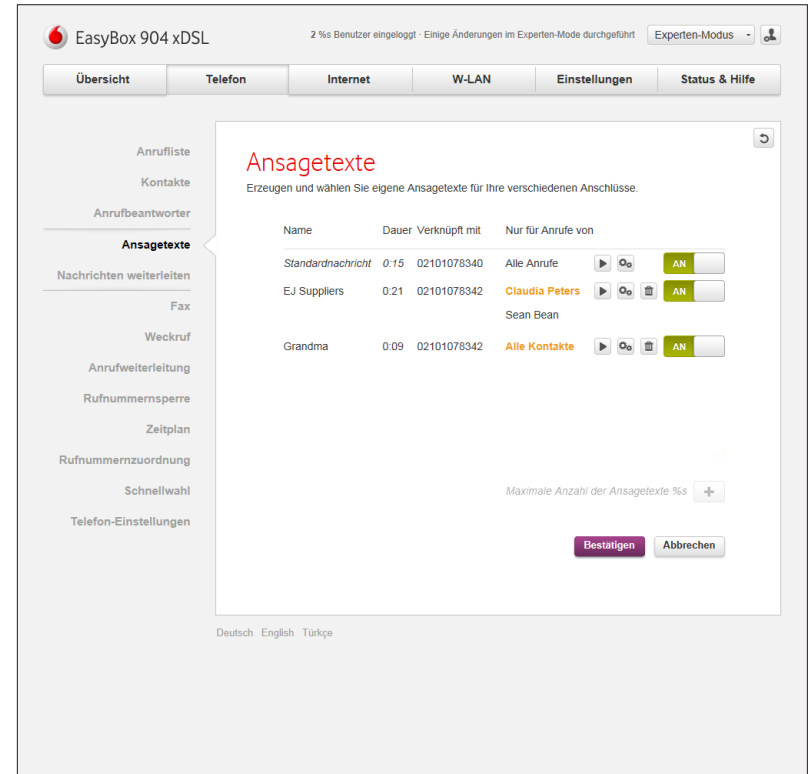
EasyBox 904 xDSL

2 %s Benutzer eingeloggt · Einige Änderungen im Experten-Mode durchgeführt

Experten-Modus

Übersicht | Telefon | Internet | W-LAN | Einstellungen | Status & Hilfe

Anrufliste
Kontakte
Anrufbeantworter
Ansagetexte
Nachrichten weiterleiten
Fax
Weckruf
Anrufweiterleitung
Rufnummernsperre
Zeitplan
Rufnummernzuordnung
Schnellwahl
Telefon-Einstellungen

Ansagetexte

Erzeugen und wählen Sie eigene Ansagetexte für Ihre verschiedenen Anschlüsse.

| Name | Dauer | Verknüpft mit | Nur für Anrufe von | |
|---|---|---|---|---|
| Standardnachricht | 0:15 | 02101078340 | Alle Anrufe | AN |
| EJ Suppliers | 0:21 | 02101078342 | Claudia Peters<br>Sean Bean | AN |
| Grandma | 0:09 | 02101078342 | Alle Kontakte | AN |

Maximale Anzahl der Ansagetexte %s

Bestätigen | Abbrechen

Deutsch English Türkçe